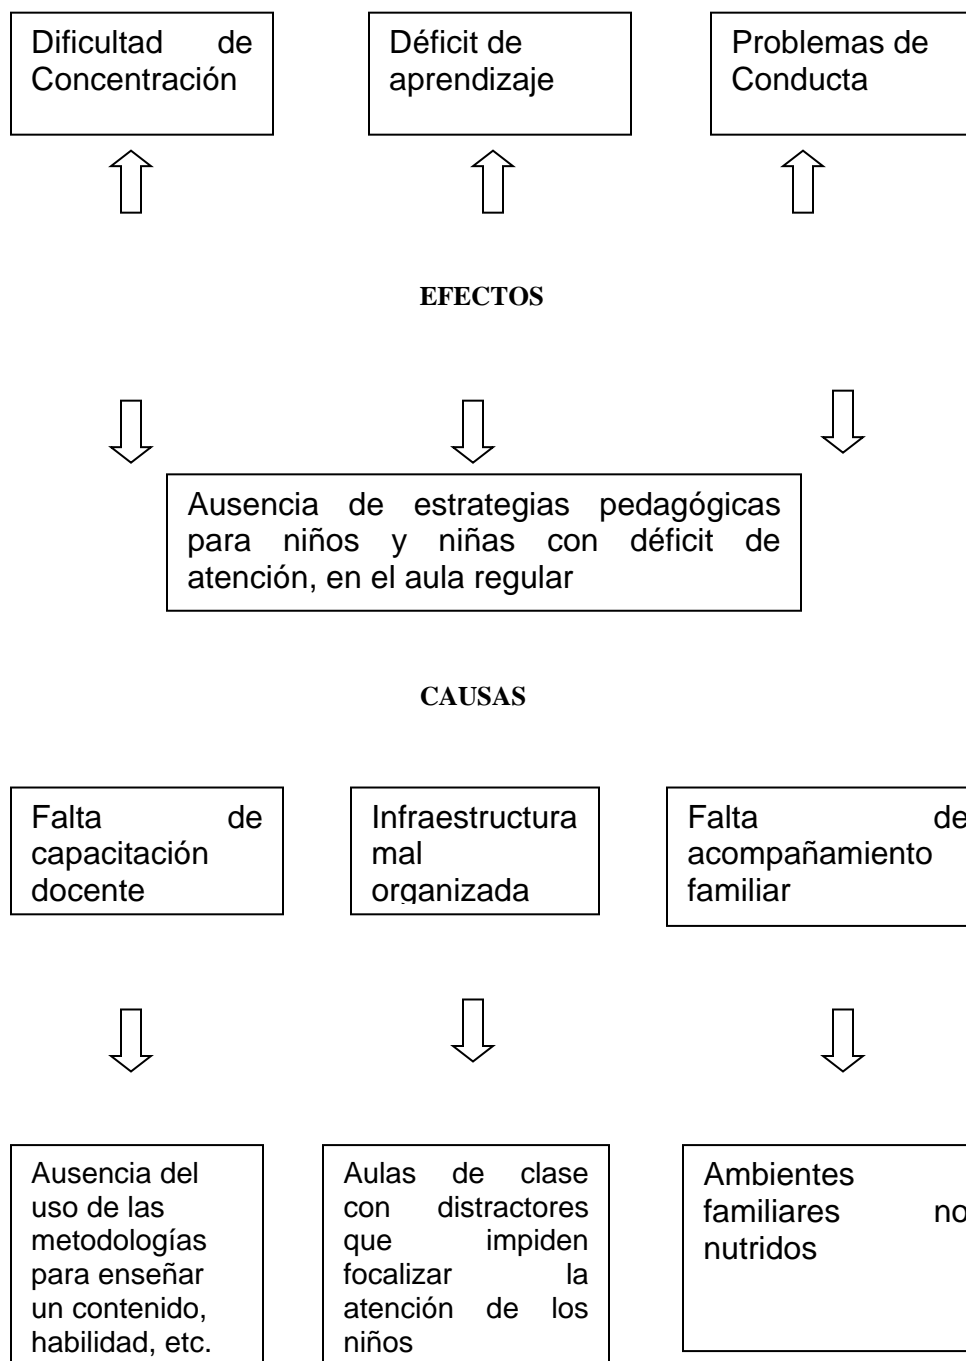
Dificultad de Concentración

Déficit de aprendizaje

Problemas de Conducta

EFECTOS

Ausencia de estrategias pedagógicas para niños y niñas con déficit de atención, en el aula regular

CAUSAS

Falta de capacitación docente

Infraestructura mal organizada

Falta de acompañamiento familiar

Ausencia del uso de las metodologías para enseñar un contenido, habilidad, etc.

Aulas de clase con distractores que impiden focalizar la atención de los niños

Ambientes familiares no nutridos